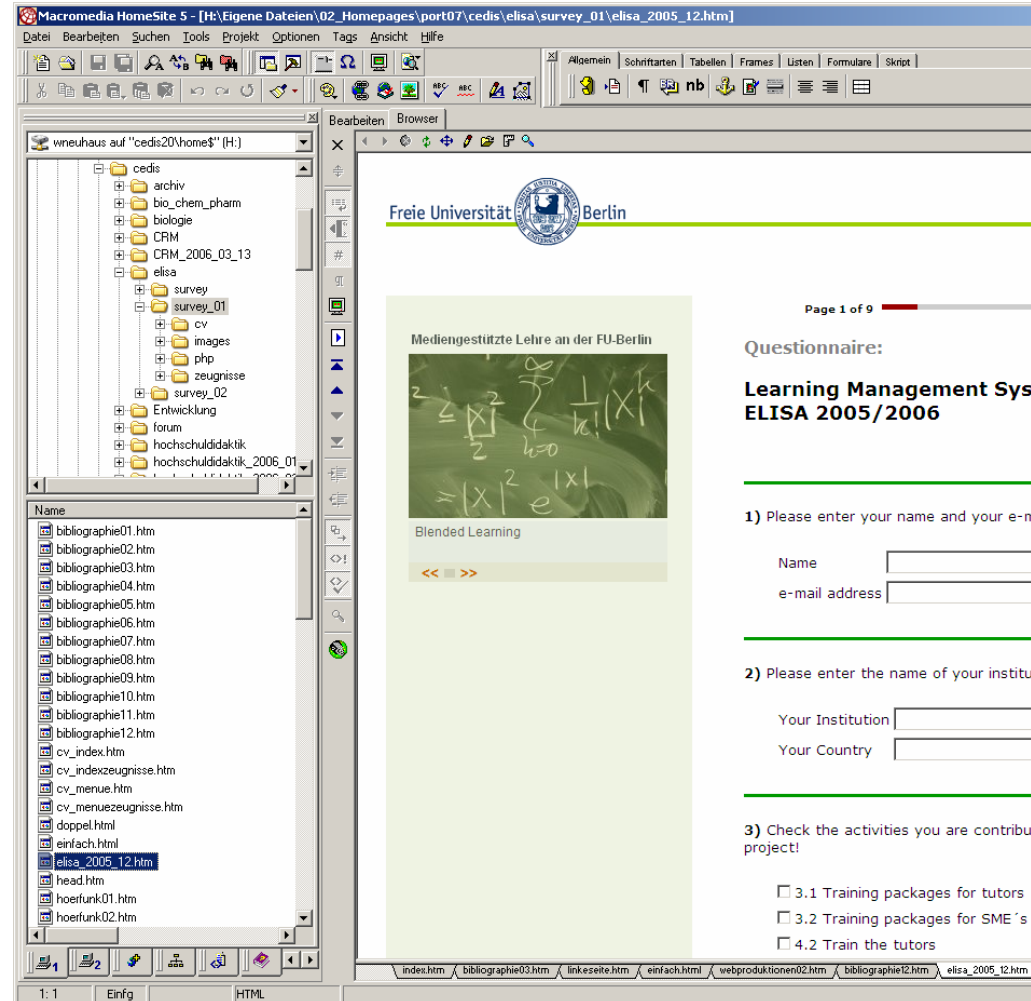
Macromedia HomeSite 5 - [H:\Eigene Dateien\02_Homepages\port07\cedis\elisa\survey_01\elisa_2005_12.htm]

Datei Bearbeiten Suchen Tools Projekt Optionen Tags Ansicht Hilfe

Allgemein | Schriftarten | Tabellen | Frames | Listen | Formulare | Skript

nb

wneuhaus auf "cedis20\home$" (H:)

cedis
archiv
bio_chem_pharm
biologie
CRM
CRM_2006_03_13
elisa
survey
survey_01
cv
images
php
zeugnisse
survey_02
Entwicklung
forum
hochschuldidaktik
hochschuldidaktik_2006_01

Name
bibliographie01.htm
bibliographie02.htm
bibliographie03.htm
bibliographie04.htm
bibliographie05.htm
bibliographie06.htm
bibliographie07.htm
bibliographie08.htm
bibliographie09.htm
bibliographie10.htm
bibliographie11.htm
bibliographie12.htm
cv_index.htm
cv_indexzeugnisse.htm
cv_menue.htm
cv_menuezeugnisse.htm
doppel.html
einfach.html
elisa_2005_12.htm
head.htm
hoerfunk01.htm
hoerfunk02.htm

Bearbeiten | Browser

Freie Universität Berlin

Page 1 of 9

Mediengestützte Lehre an der FU-Berlin

Blended Learning

<< >>

Questionnaire:

Learning Management Sys
ELISA 2005/2006

1) Please enter your name and your e-m

Name
e-mail address

2) Please enter the name of your institu

Your Institution
Your Country

3) Check the activities you are contribu project!

3.1 Training packages for tutors
3.2 Training packages for SME´s
4.2 Train the tutors

index.htm | bibliographie03.htm | linkeseite.htm | einfach.html | webproduktionen02.htm | bibliographie12.htm | elisa_2005_12.htm

1: 1 | Einfg | HTML